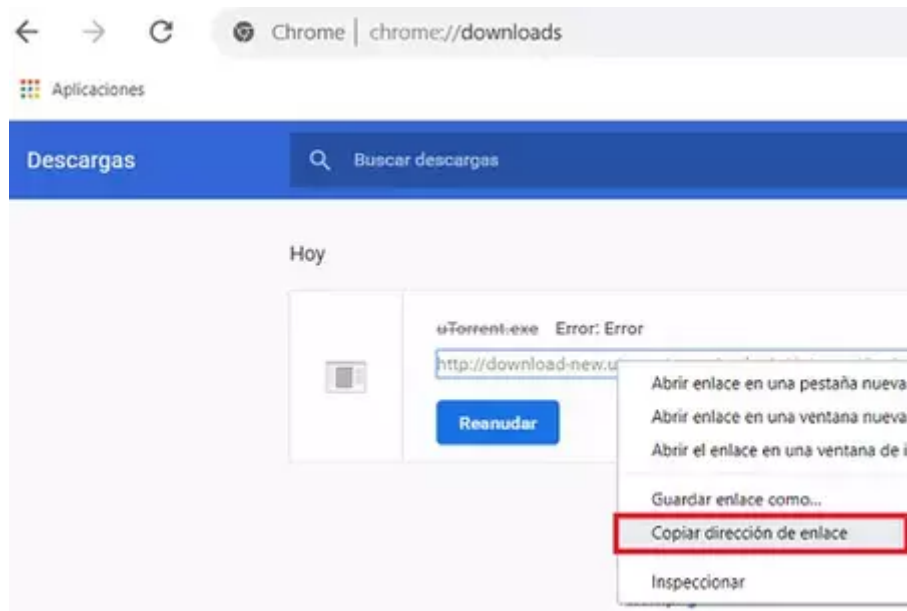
Chrome | chrome://downloads

Aplicaciones

Descargas

Buscar descargas

Hoy

uTorrent.exe Error: Error

http://download-new.u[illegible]

Reanudar

Abrir enlace en una pestaña nueva
Abrir enlace en una ventana nueva
Abrir el enlace en una ventana de i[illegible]

Guardar enlace como...
Copiar dirección de enlace

Inspeccionar